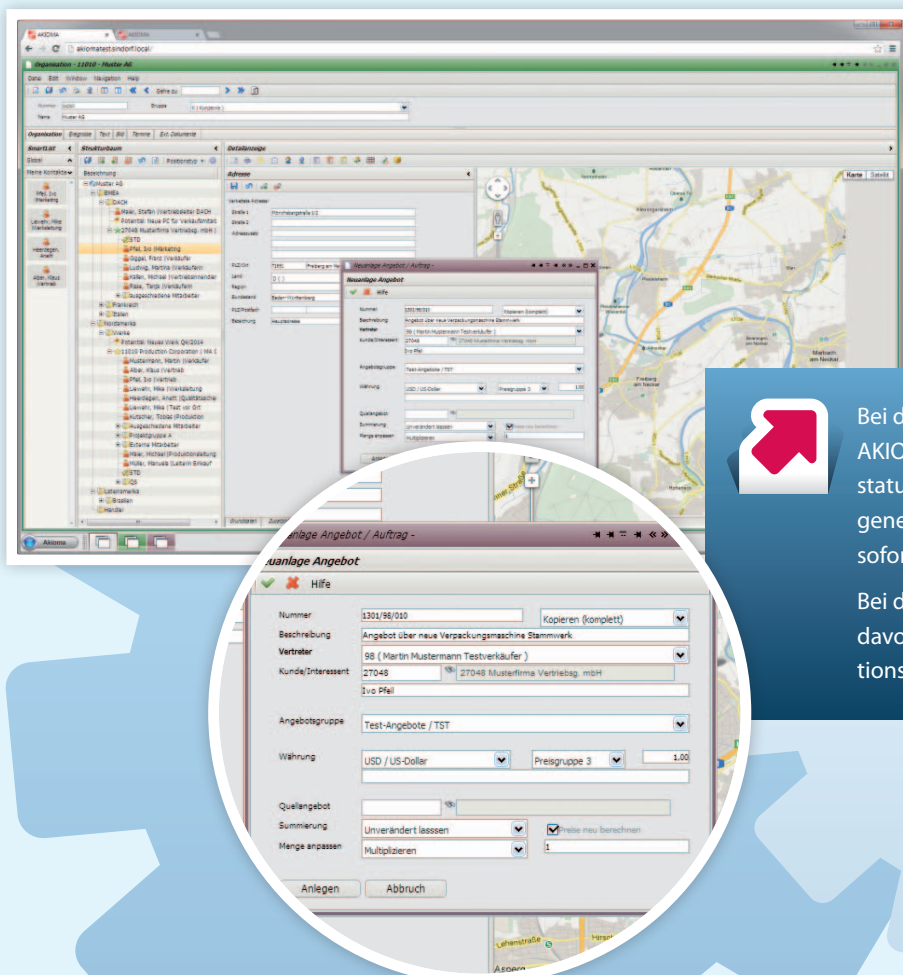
AKIOMA

akiomatest.sindorf.local/

Organisation - 11010 - Muster AG

Datei Edit Window Navigation Help

Organisation Ereignisse Text Bild Termine Ext. Dokumente

Smartlist Strukturbaum Detailanzeige

Adresse

Karte Satellit

Neuanlage Angebot / Auftrag -

Neuanlage Angebot

Hilfe

Nummer 1301/98/010 Kopieren (komplett)

Beschreibung Angebot über neue Verpackungsmaschine Stammwerk

Vertreter 98 ( Martin Mustermann Testverkäufer )

Kunde/Interessent 27048 27048 Musterfirma Vertriebsg. mbH

Ivo Pfeil

Angebotsgruppe Test-Angebote / TST

Währung USD / US-Dollar Preisgruppe 3 1.00

Quellangebot

Summierung Unverändert lasssen Preise neu berechnen

Menge anpassen Multiplizieren 1

Anlegen Abbruch

Bei d
AKIO
statu
gene
sofor

Bei d
davo
tions

Akioma